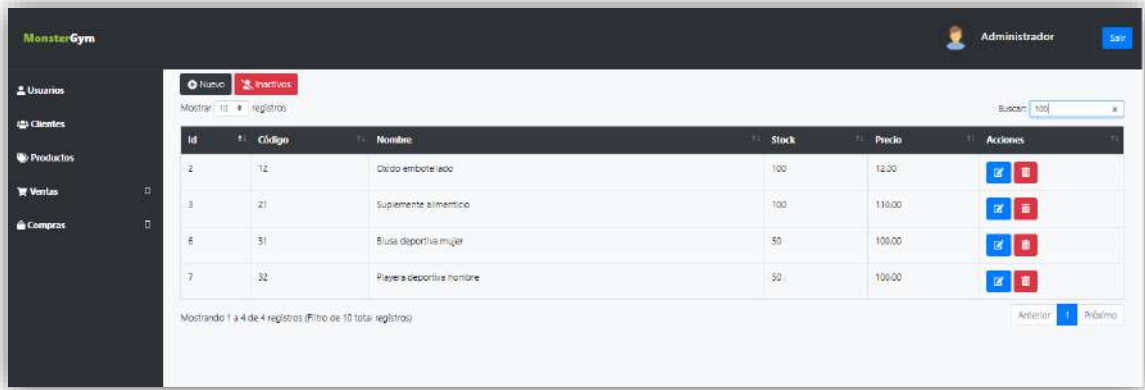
MonsterGym

Administrador

Salir

Usuarios

Clientes

Productos

Ventas

Compras

Nuevo

Inactivos

Mostrar 10 registros

Buscar: 100

| Id | Código | Nombre | Stock | Precio | Acciones |
|---|---|---|---|---|---|
| 2 | 12 | Oxido embotellado | 100 | 12.00 | |
| 3 | 21 | Suplemento alimenticio | 100 | 110.00 | |
| 6 | 31 | Blusa deportiva mujer | 50 | 100.00 | |
| 7 | 32 | Playera deportiva hombre | 50 | 100.00 | |

Mostrando 1 a 4 de 4 registros (Filtro de 10 total registros)

Anterior 1 Próximo